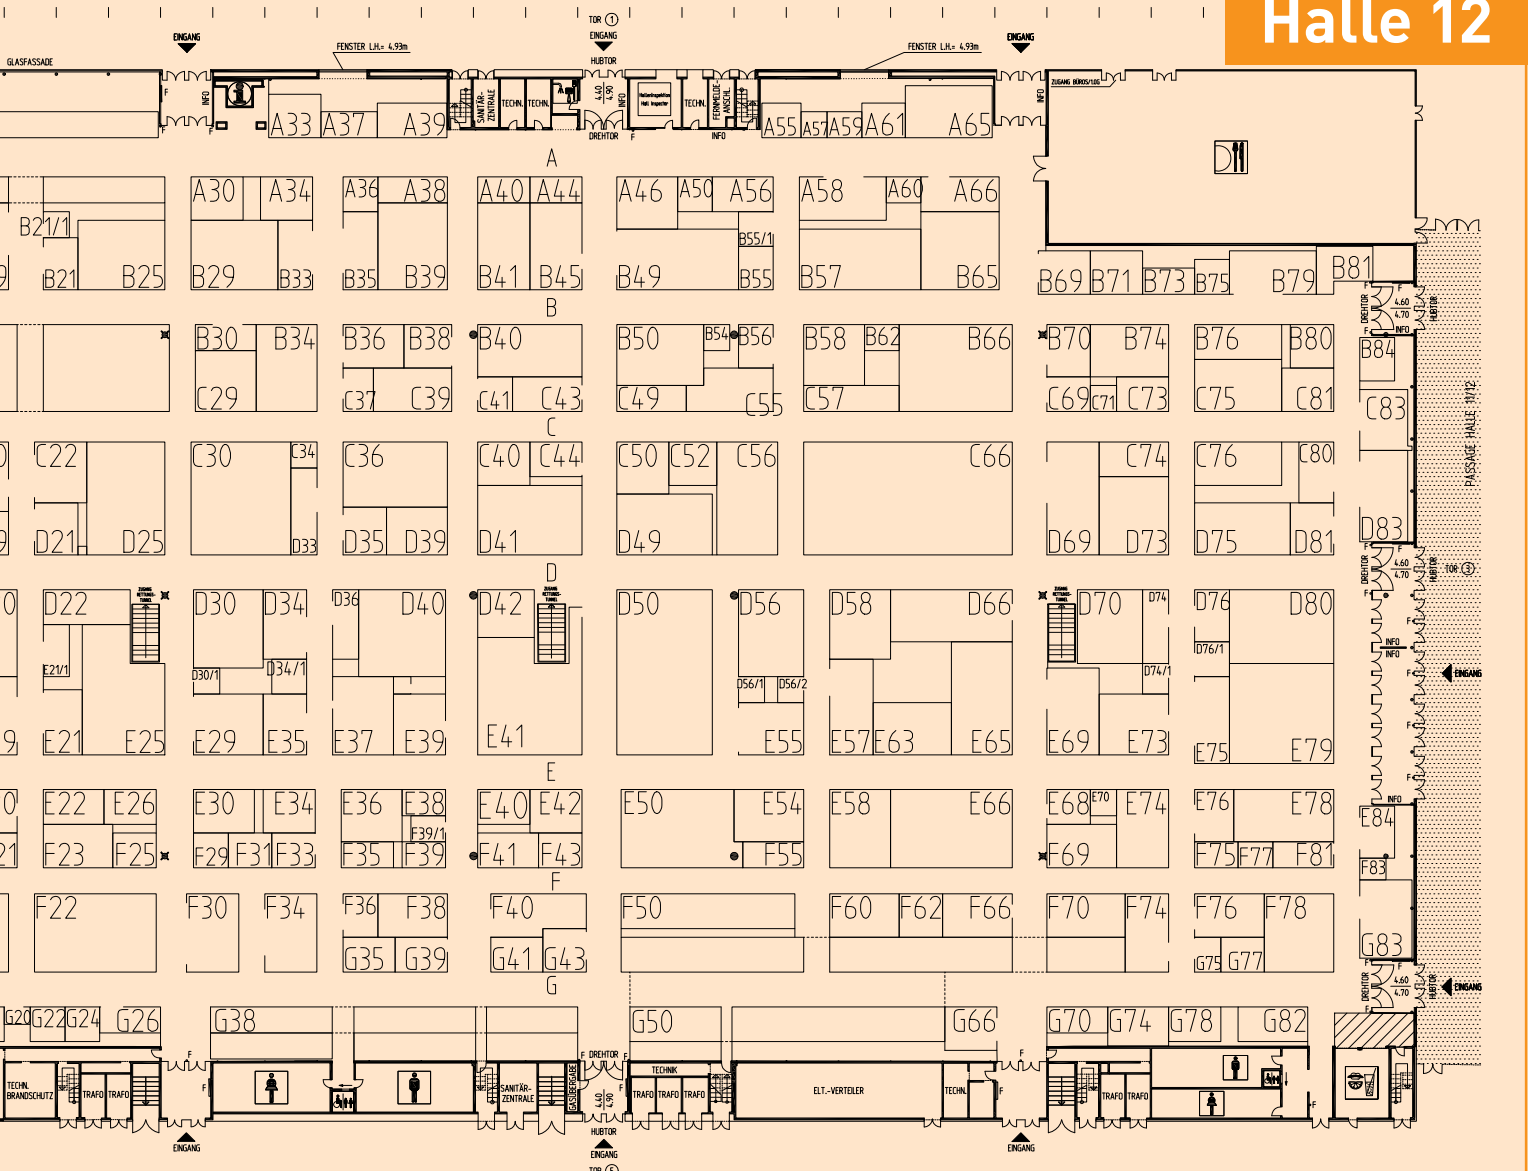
Halle 12

TOR 1
EINGANG
HUBTOR
EINGANG
EINGANG
GLASFASSADE
FENSTER LH.= 4,93m
FENSTER LH.= 4,93m
INFO
A33 A37 A39
SANITÄR-ZENTRALE
TECHN. TECHN.
4,40 4,90
INFO
TECHN.
FERNMELDE-ANSCHL.
INFO
DREHTOR
A55 A57 A59 A61 A65
INFO
ZUGANG BÜROS/LOG

A
B21/1
B21 B25
A30 A34
B29 B33
A36 A38
B35 B39
A40 A44
B41 B45
A46 A50 A56
B55/1
B49 B55
A58 A60 A66
B57 B65
B69 B71 B73 B75 B79 B81

B
B30 B34
C29
B36 B38
C37 C39
B40
C41 C43
B50 B54 B56
C49 C55
B58 B62 B66
C57
B70 B74
C69 C71 C73
B76 B80
C75 C81
DREHTOR
4,60 4,70
INFO
HUBTOR
B84
C83
PASSAGE HALLE 11/12

C
C22
D21 D25
C30 C34
D33
C36
D35 D39
C40 C44
D41
C50 C52 C56
D49
C66
C74
D69 D73
C76 C80
D75 D81
D83
DREHTOR
4,60 4,70
HUBTOR
TOR 3

D
D22
E21/1
E21 E25
D30 D34
D30/1 D34/1
E29 E35
D36 D40
E37 E39
D42
E41
D50
D56
D56/1 D56/2
E55
D58 D66
E57 E63 E65
D70 D74
D74/1
E69 E73
D76 D80
D76/1
E75 E79
INFO
INFO
EINGANG

E
E22 E26
F23 F25
E30 E34
F29 F31 F33
E36 E38
F39/1
F35 F39
E40 E42
F41 F43
E50 E54
F55
E58 E66
E68 E70 E74
F69
E76 E78
F75 F77 F81
INFO
E84
F83

F
F22
F30
F34
F36 F38
G35 G39
F40
G41 G43
F50
F60 F62 F66
F70 F74
F76 F78
G75 G77
G83
DREHTOR
4,60 4,70
HUBTOR
EINGANG

G
G20 G22 G24 G26
G38
G50
G66
G70 G74 G78 G82
TECHN. BRANDSCHUTZ
TRAFO TRAFO
SANITÄR-ZENTRALE
DREHTOR
4,40 4,90
TECHNIK
TRAFO TRAFO TRAFO
ELT.-VERTEILER
TECHN.
TRAFO TRAFO
EINGANG
HUBTOR
EINGANG
TOR 5
EINGANG